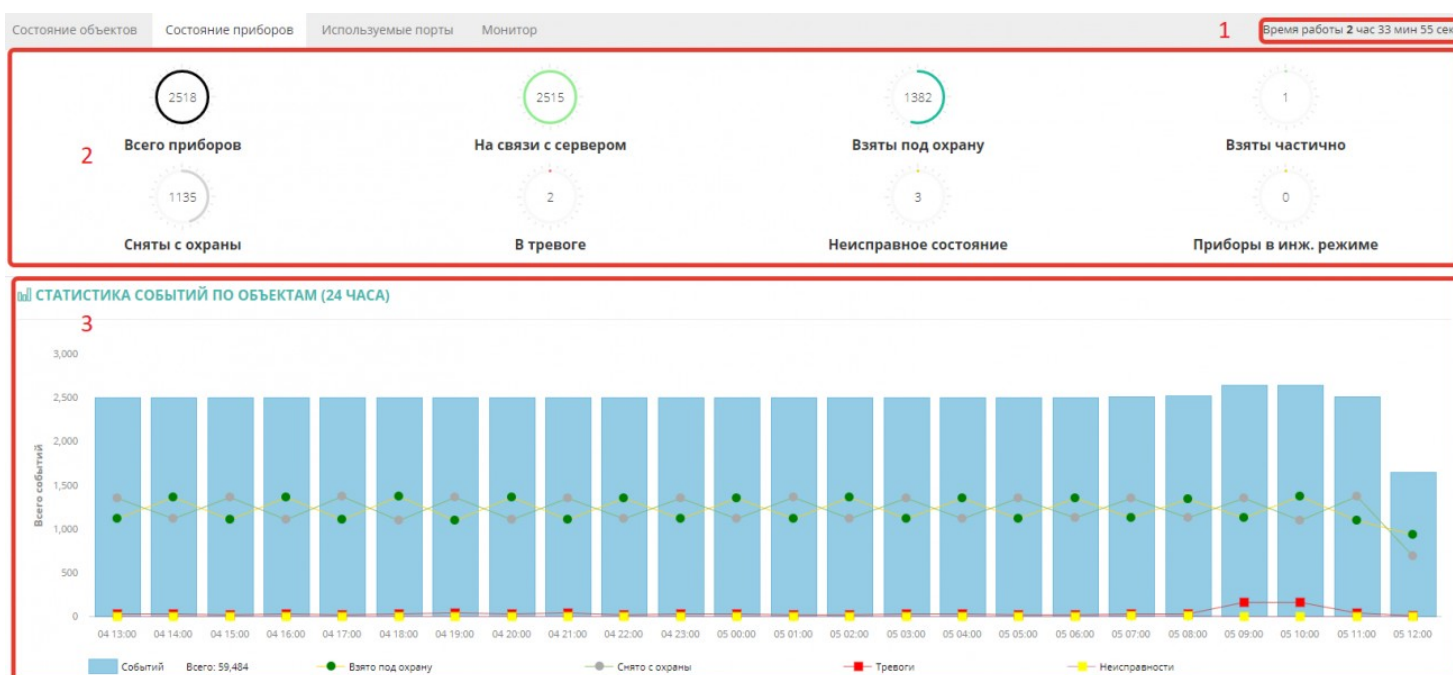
Состояние объектов | Состояние приборов | Используемые порты | Монитор

1

Время работы **2** час 33 мин 55 сек

2

2518
Всего приборов

2515
На связи с сервером

1382
Взяты под охрану

1
Взяты частично

1135
Сняты с охраны

2
В тревоге

3
Неисправное состояние

0
Приборы в инж. режиме

СТАТИСТИКА СОБЫТИЙ ПО ОБЪЕКТАМ (24 ЧАСА)

3

3,000
2,500
2,000
1,500
1,000
500
0

Всего событий

04 13:00, 04 14:00, 04 15:00, 04 16:00, 04 17:00, 04 18:00, 04 19:00, 04 20:00, 04 21:00, 04 22:00, 04 23:00, 05 00:00, 05 01:00, 05 02:00, 05 03:00, 05 04:00, 05 05:00, 05 06:00, 05 07:00, 05 08:00, 05 09:00, 05 10:00, 05 11:00, 05 12:00

Событий Всего: 59,484
Взято под охрану
Снято с охраны
Тревоги
Неисправности